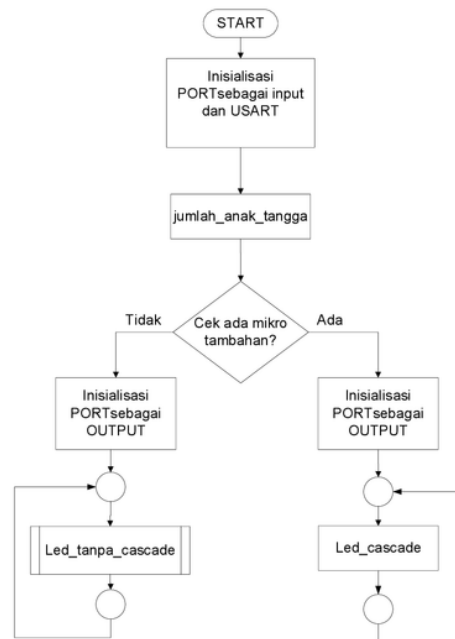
START

Inisialisasi PORTsebagai input dan USART

jumlah_anak_tangga

Cek ada mikro tambahan?

Tidak

Ada

Inisialisasi PORTsebagai OUTPUT

Inisialisasi PORTsebagai OUTPUT

Led_tanpa_cascade

Led_cascade